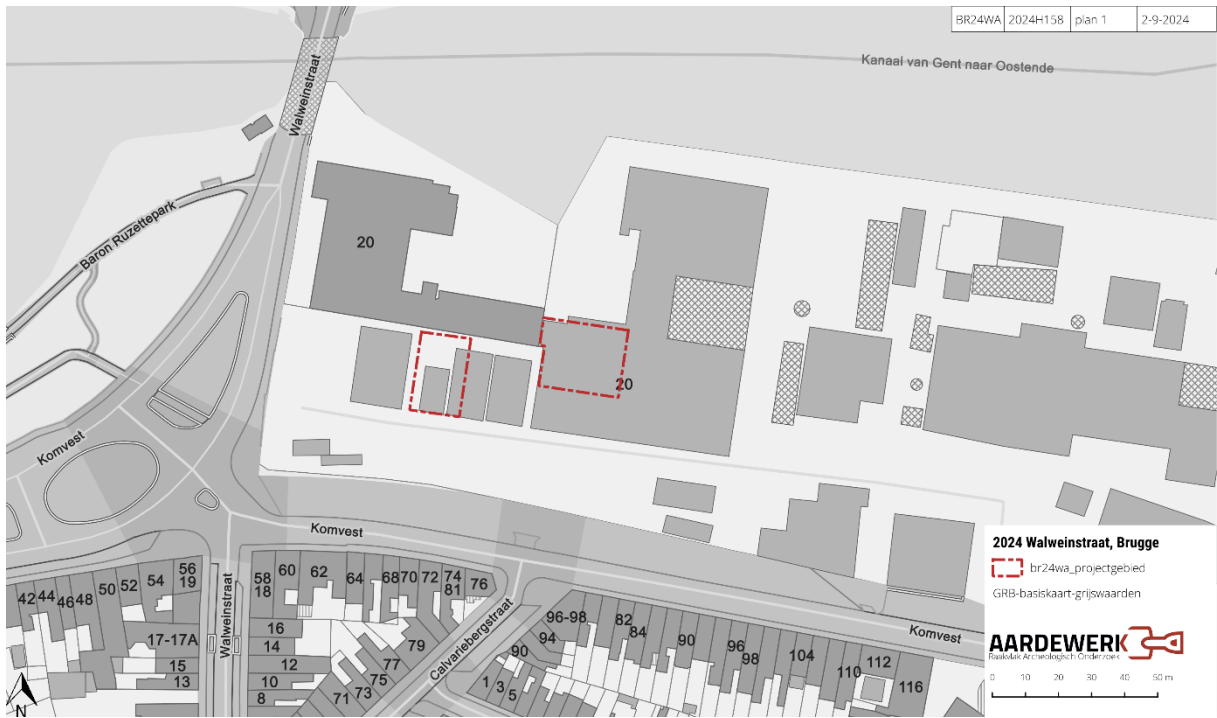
| BR24WA | 2024H158 | plan 1 | 2-9-2024 |
|---|---|---|---|

Kanaal van Gent naar Oostende

Walweinstraat

Baron Ruzettepark

20

20

Komvest

Komvest

Komvest

42 44 46 48 50 52 54 56 19

17-17A

15

13

Walweinstraat

58 18 60 62 64 68 70 72 74 81 76

16

14

12

10

8

71 73 75 77 79

Calvariebergstraat

90

1 3 5

94

96-98

82 84

90

96 98

104

110 112

116

N

2024 Walweinstraat, Brugge

br24wa_projectgebied

GRB-basiskaart-grijswaarden

AARDEWERK
Basisdak Archeologisch Onderzoek

0 10 20 30 40 50 m